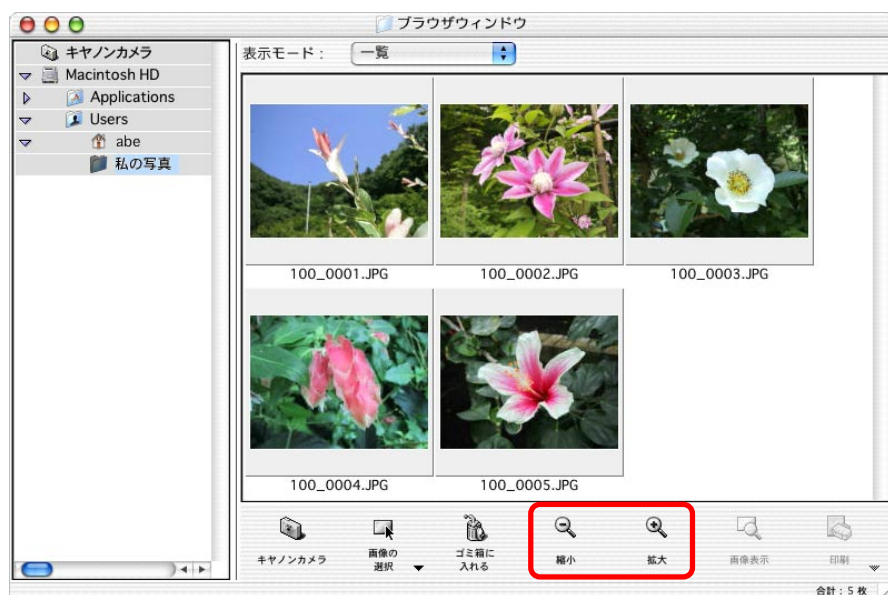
ブラウザウィンドウ

キヤノンカメラ
Macintosh HD
Applications
Users
abe
私の写真

表示モード：
一覧

100_0001.JPG
100_0002.JPG
100_0003.JPG
100_0004.JPG
100_0005.JPG

キヤノンカメラ
画像の選択
ゴミ箱に入れる
縮小
拡大
画像表示
印刷

合計：5 枚